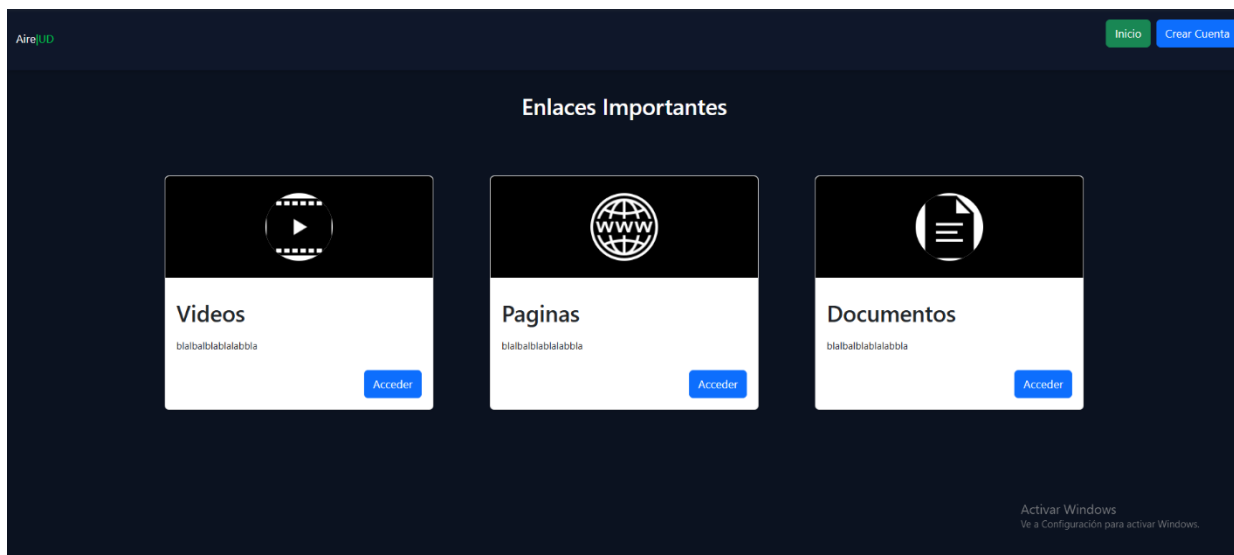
Aire|UD

Inicio Crear Cuenta

Enlaces Importantes

WWW

Videos

blalbalblablalabbla

Acceder

Paginas

blalbalblablalabbla

Acceder

Documentos

blalbalblablalabbla

Acceder

Activar Windows
Ve a Configuración para activar Windows.